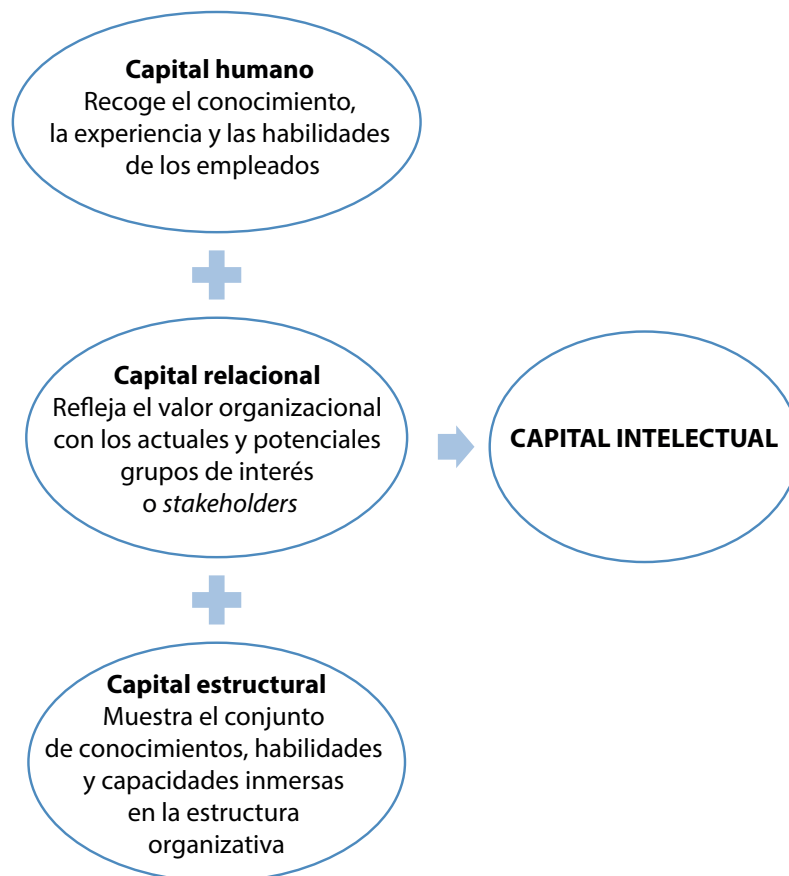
Capital humano
Recoge el conocimiento, la experiencia y las habilidades de los empleados

Capital relacional
Refleja el valor organizacional con los actuales y potenciales grupos de interés o stakeholders

CAPITAL INTELECTUAL

Capital estructural
Muestra el conjunto de conocimientos, habilidades y capacidades inmersas en la estructura organizativa